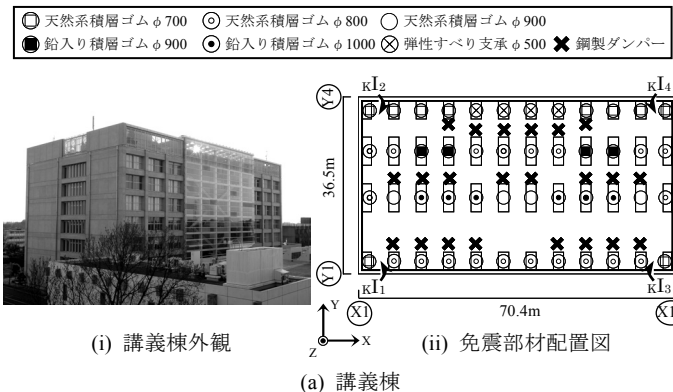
天然系積層ゴム φ700 天然系積層ゴム φ800 天然系積層ゴム φ900
鉛入り積層ゴム φ900 鉛入り積層ゴム φ1000 弾性すべり支承 φ500 鋼製ダンパー

Y4
$_K$I$_2$
$_K$I$_4$
36.5m
Y1
$_K$I$_1$
$_K$I$_3$
X1
70.4m
X1
Y
Z
X

(i) 講義棟外観

(ii) 免震部材配置図

(a) 講義棟